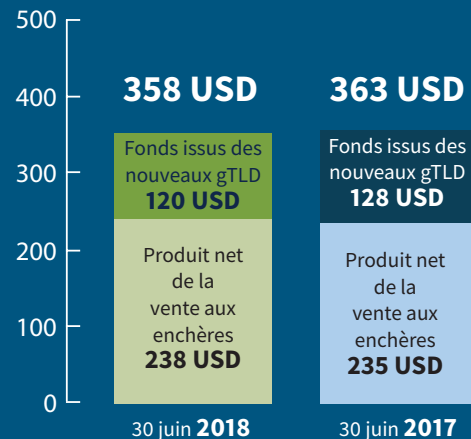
500
400
300
200
100
0

358 USD

Fonds issus des nouveaux gTLD
120 USD

Produit net de la vente aux enchères
238 USD

30 juin 2018

363 USD

Fonds issus des nouveaux gTLD
128 USD

Produit net de la vente aux enchères
235 USD

30 juin 2017